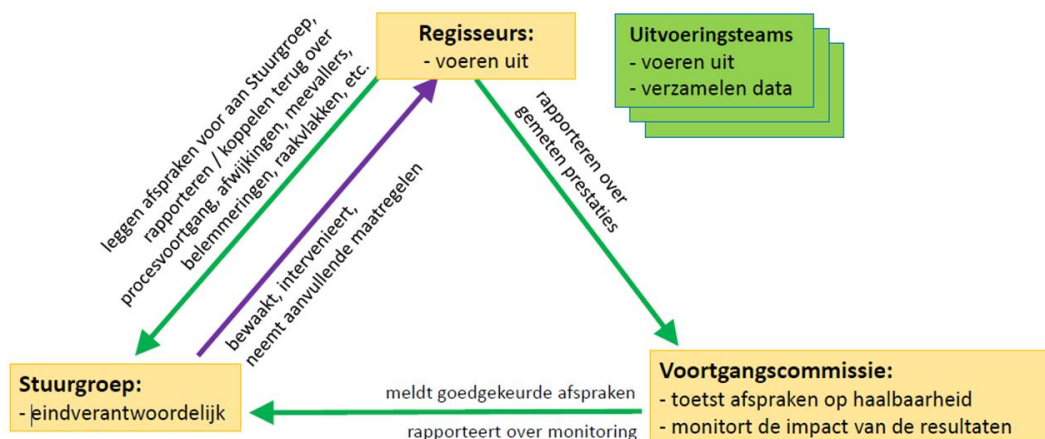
Regisseurs:
- voeren uit

Uitvoeringsteams
- voeren uit
- verzamelen data

leggen afspraken voor aan Stuurgroep, rapporteren / koppelen terug over procesvoortgang, afwijkingen, meevallers, belemmeringen, raakvlakken, etc.

bewaakt, intervenieert, neemt aanvullende maatregelen

rapporteren over gemeten prestaties

Stuurgroep:
- eindverantwoordelijk

meldt goedgekeurde afspraken

rapporteert over monitoring

Voortgangscommissie:
- toetst afspraken op haalbaarheid
- monitort de impact van de resultaten